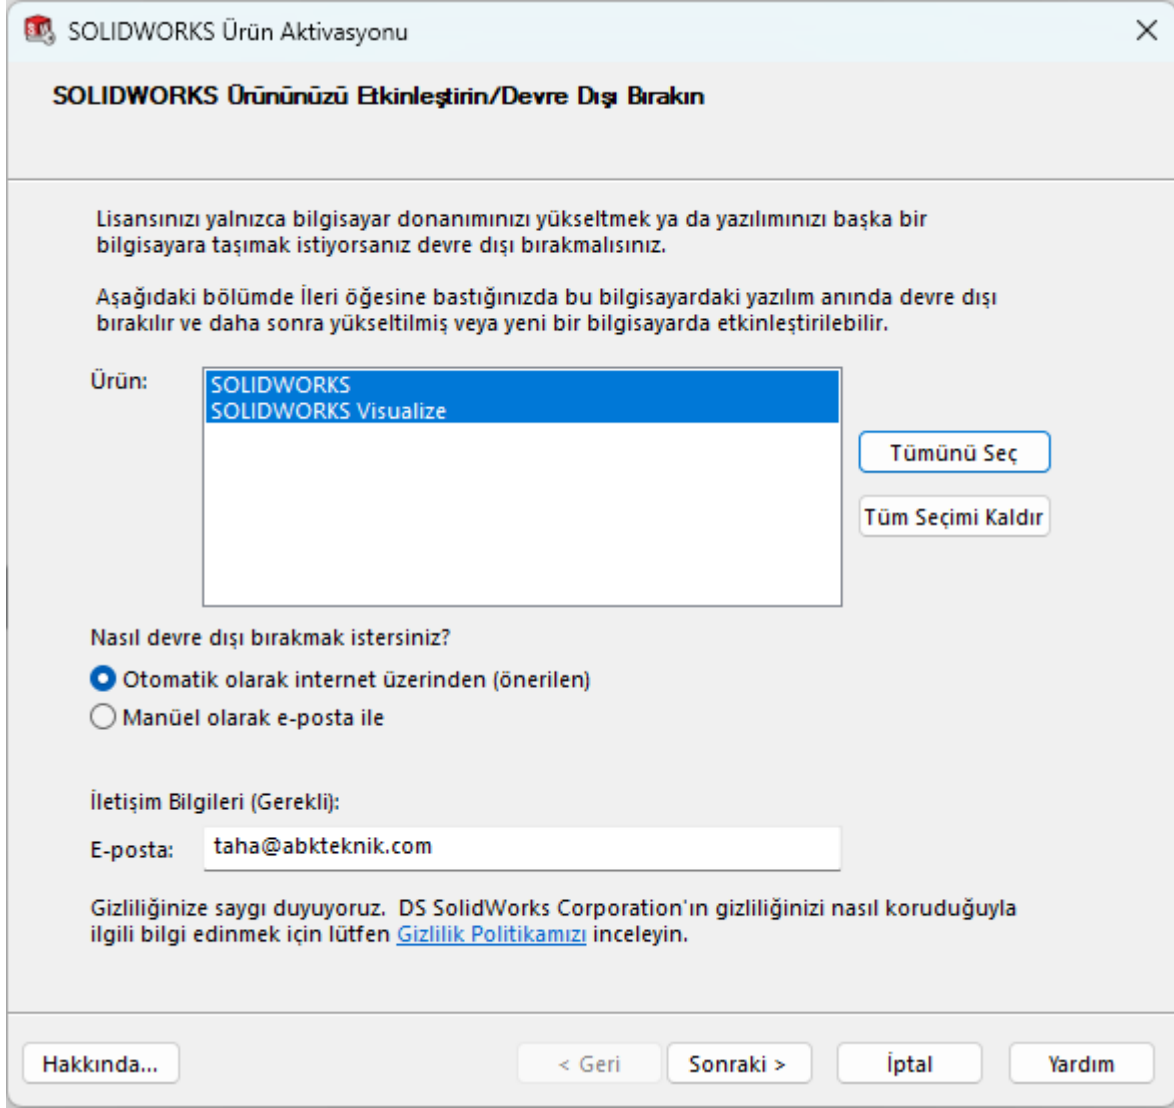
SOLIDWORKS Ürün Aktivasyonu

SOLIDWORKS Ürününüzü Etkinleştirin/Devre Dışı Bırakın

Lisansınızı yalnızca bilgisayar donanımınızı yükseltmek ya da yazılımınızı başka bir bilgisayara taşımak istiyorsanız devre dışı bırakmalısınız.

Aşağıdaki bölümde İleri öğesine bastığınızda bu bilgisayardaki yazılım anında devre dışı bırakılır ve daha sonra yükseltilmiş veya yeni bir bilgisayarda etkinleştirilebilir.

Ürün:
SOLIDWORKS
SOLIDWORKS Visualize

Tümünü Seç

Tüm Seçimi Kaldır

Nasıl devre dışı bırakmak istersiniz?

Otomatik olarak internet üzerinden (önerilen)

Manüel olarak e-posta ile

İletişim Bilgileri (Gerekli):

E-posta: taha@abkteknik.com

Gizliliğinize saygı duyuyoruz. DS SolidWorks Corporation'ın gizliliğinizi nasıl koruduğuyla ilgili bilgi edinmek için lütfen Gizlilik Politikamızı inceleyin.

Hakkında...

< Geri

Sonraki >

İptal

Yardım